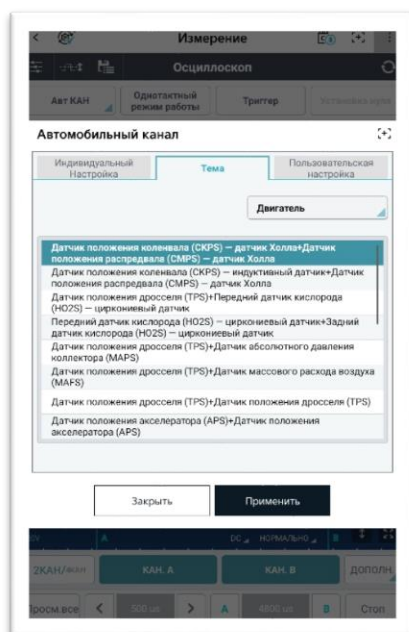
Измерение

Осциллоскоп

Авт КАН

Однотактный режим работы

Триггер

Установка нул

Автомобильный канал

Индивидуальный Настройка

Тема

Пользовательская настройка

Двигатель

Датчик положения коленвала (CKPS) – датчик Холла+Датчик положения распредвала (CMPS) – датчик Холла

Датчик положения коленвала (CKPS) – индуктивный датчик+Датчик положения распредвала (CMPS) – датчик Холла

Датчик положения дросселя (TPS)+Передний датчик кислорода (HO2S) – циркониевый датчик

Передний датчик кислорода (HO2S) – циркониевый датчик+Задний датчик кислорода (HO2S) – циркониевый датчик

Датчик положения дросселя (TPS)+Датчик абсолютного давления коллектора (MAPS)

Датчик положения дросселя (TPS)+Датчик массового расхода воздуха (MAFS)

Датчик положения дросселя (TPS)+Датчик положения дросселя (TPS)

Датчик положения акселератора (APS)+Датчик положения акселератора (APS)

Закрыть

Применить

DC

НОРМАЛЬНО

2КАН/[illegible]

КАН. A

КАН. B

ДОПОЛН.

Просм.все

500 us

A

4800 us

B

Стоп